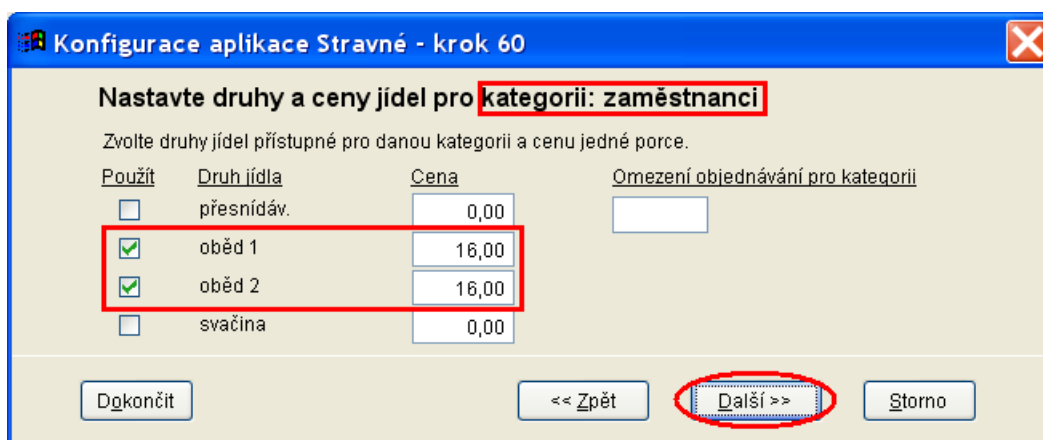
Konfigurace aplikace Stravné - krok 60

Nastavte druhy a ceny jídel pro kategorii: zaměstnanci

Zvolte druhy jídel přístupné pro danou kategorii a cenu jedné porce.

| Použít | Druh jídla | Cena | Omezení objednávání pro kategorii |
|---|---|---|---|
| ☐ | přesnídáv. | 0,00 | |
| ☑ | oběd 1 | 16,00 | |
| ☑ | oběd 2 | 16,00 | |
| ☐ | svačina | 0,00 | |

Dokončit

<< Zpět

Další >>

Storno